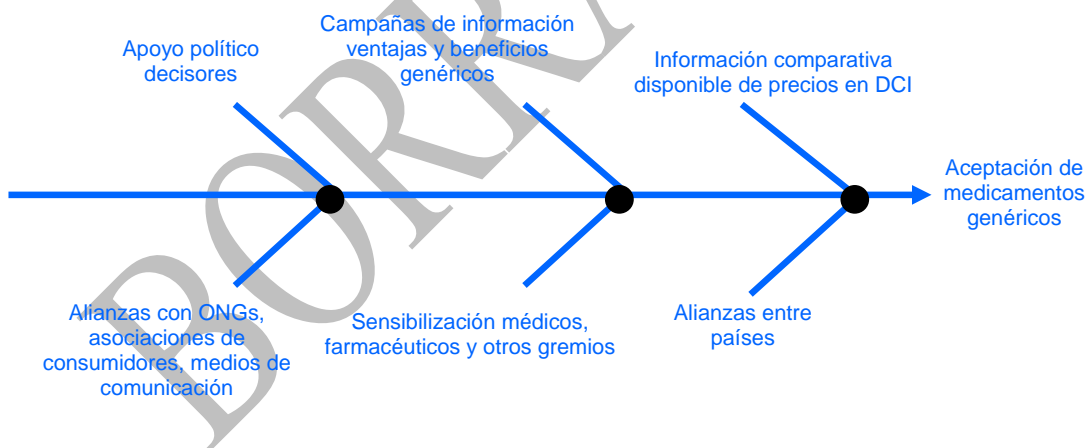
Apoyo político decisores

Campañas de información ventajas y beneficios genéricos

Información comparativa disponible de precios en DCI

Aceptación de medicamentos genéricos

Alianzas con ONGs, asociaciones de consumidores, medios de comunicación

Sensibilización médicos, farmacéuticos y otros gremios

Alianzas entre países

BORR